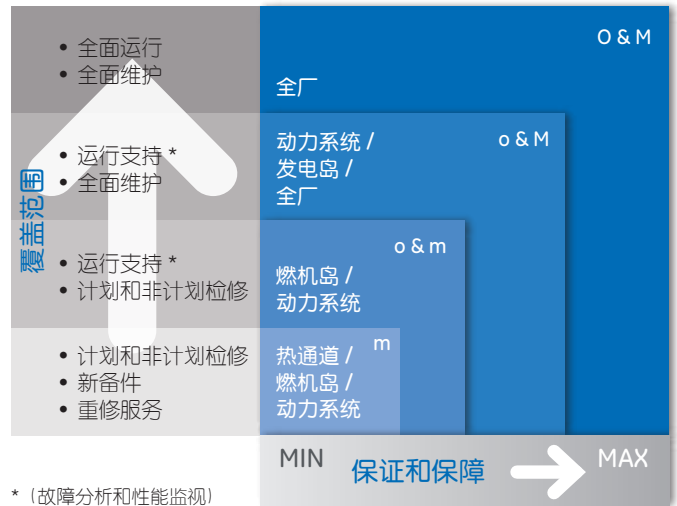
• 全面运行
• 全面维护

• 运行支持 *
• 全面维护

• 运行支持 *
• 计划和非计划检修

• 计划和非计划检修
• 新备件
• 重修服务

覆盖范围

O & M

全厂

o & M

动力系统 / 发电岛 / 全厂

o & m

燃机岛 / 动力系统

m

热通道 / 燃机岛 / 动力系统

MIN 保证和保障 MAX

*（故障分析和性能监视）